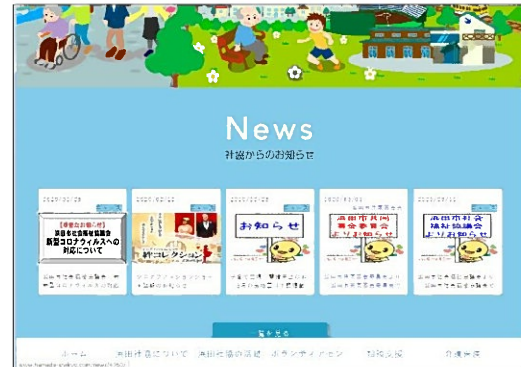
News
社協からのお知らせ

2020/03/26
【重要なお知らせ】
浜田市社会福祉協議会
新型コロナウイルスへの
対応について
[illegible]

2020/02/12
絆コレクション
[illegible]

2020/02/28
お知らせ
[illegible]

2020/01/31
浜田市社会福祉協議会
浜田市共同募金委員会よりお知らせ
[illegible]

2020/01/31
浜田市社会福祉協議会よりお知らせ
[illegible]

一覧を見る

ホーム　浜田社協について　浜田社協の活動　ボランティアセン　相談支援　介護保険

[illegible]